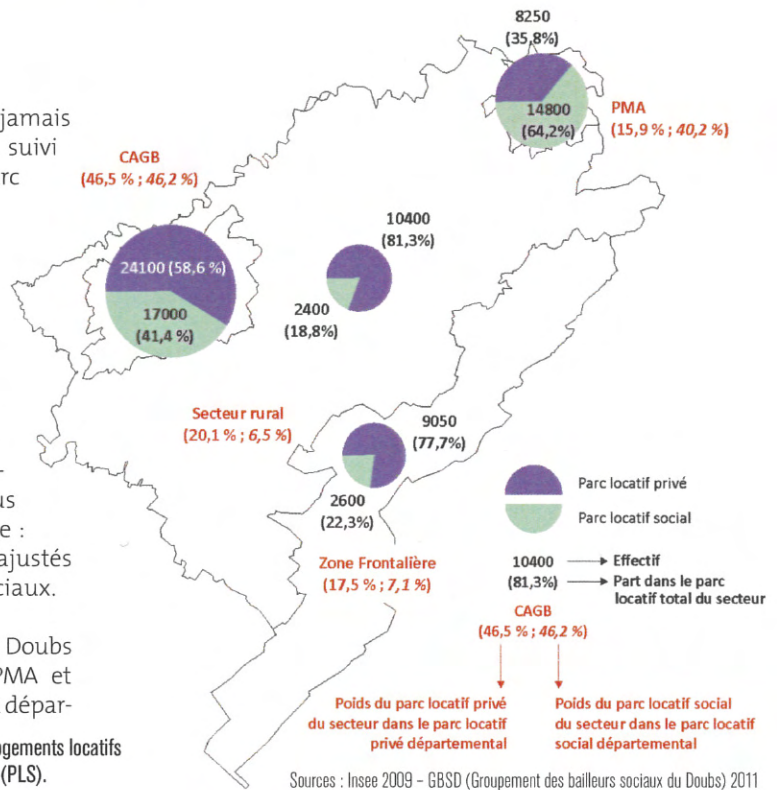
jamais
suivi
rc

us
e :
ajustés
ciaux.

Doubs
PMA et
dépar-

gements locatifs
(PLS).

8250
(35,8%)

14800
(64,2%)

PMA
(15,9 % ; 40,2 %)

CAGB
(46,5 % ; 46,2 %)

24100 (58,6 %)

17000
(41,4 %)

10400
(81,3%)

2400
(18,8%)

Secteur rural
(20,1 % ; 6,5 %)

9050
(77,7%)

2600
(22,3%)

Zone Frontalière
(17,5 % ; 7,1 %)

Parc locatif privé

Parc locatif social

10400 → Effectif
(81,3%) → Part dans le parc locatif total du secteur

CAGB
(46,5 % ; 46,2 %)

Poids du parc locatif privé du secteur dans le parc locatif privé départemental

Poids du parc locatif social du secteur dans le parc locatif social départemental

Sources : Insee 2009 - GBSD (Groupement des bailleurs sociaux du Doubs) 2011